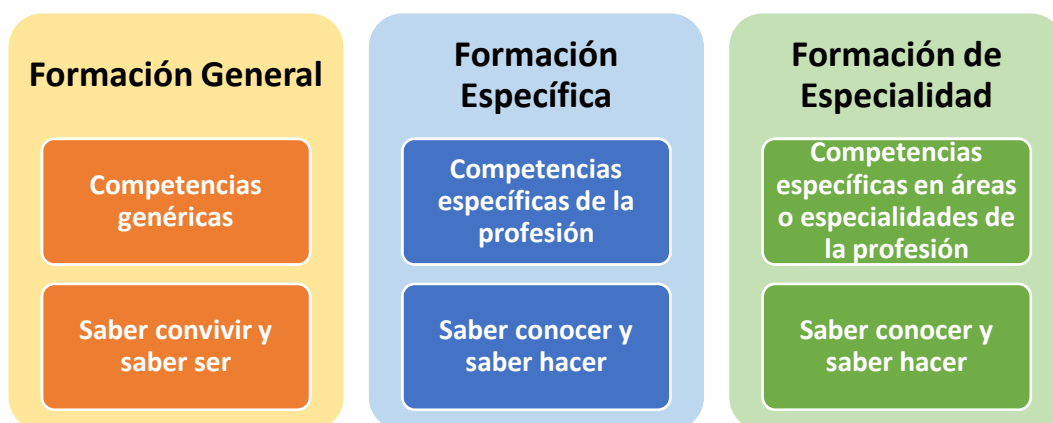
Formación General

Competencias genéricas

Saber convivir y saber ser

Formación Específica

Competencias específicas de la profesión

Saber conocer y saber hacer

Formación de Especialidad

Competencias específicas en áreas o especialidades de la profesión

Saber conocer y saber hacer